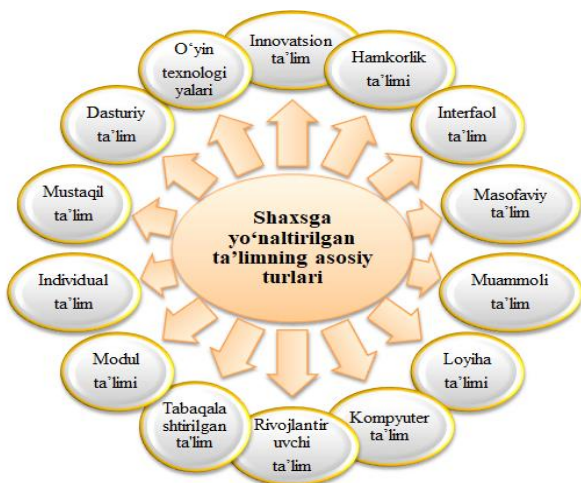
Shaxsga yo'naltirilgan ta'limning asosiy turlari

Innovatsion ta'lim

Hamkorlik ta'limi

Interfaol ta'lim

Masofaviy ta'lim

Muammoli ta'lim

Loyiha ta'limi

Kompyuter ta'lim

Rivojlantir uvchi ta'lim

Tabaqala shtirilgan ta'lim

Modul ta'limi

Individual ta'lim

Mustaqil ta'lim

Dasturiy ta'lim

O'yin texnologi yalari